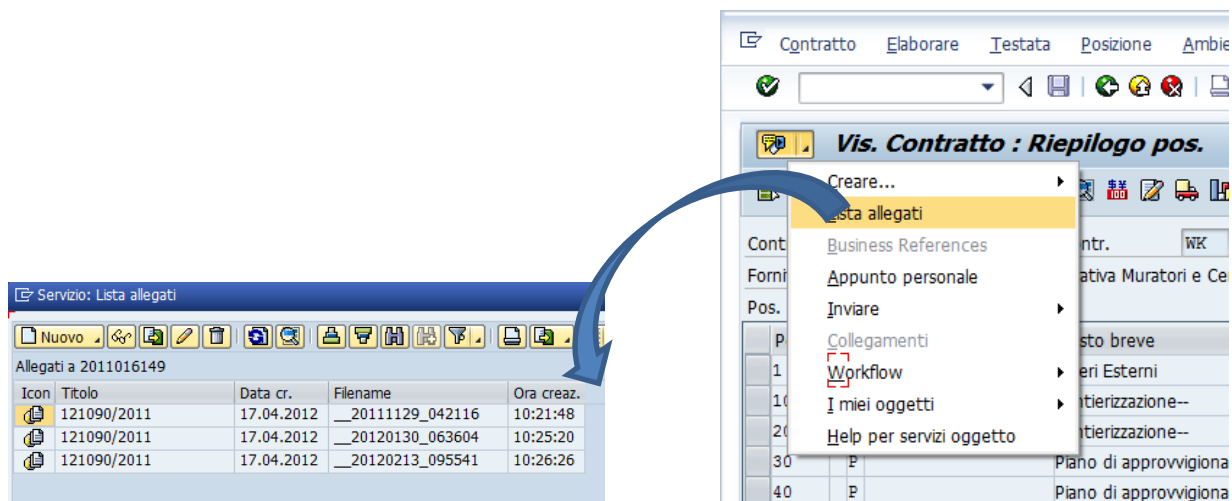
Servizio: Lista allegati

Nuovo

Allegati a 2011016149

| Icon | Titolo | Data cr. | Filename | Ora creaz. |
|---|---|---|---|---|
| | 121090/2011 | 17.04.2012 | __20111129_042116 | 10:21:48 |
| | 121090/2011 | 17.04.2012 | __20120130_063604 | 10:25:20 |
| | 121090/2011 | 17.04.2012 | __20120213_095541 | 10:26:26 |

Contratto Elaborare Testata Posizione Ambie

Vis. Contratto : Riepilogo pos.

Creare...
Lista allegati
Business References
Appunto personale
Inviare
Collegamenti
Workflow
I miei oggetti
Help per servizi oggetto

Cont
Forni
Pos.
ntr.
WK
ativa Muratori e Ce
P
1
10
20
30 P
40 P
sto breve
eri Esterni
ntierizzazione--
ntierizzazione--
Piano di approvvigiona
Piano di approvvigiona